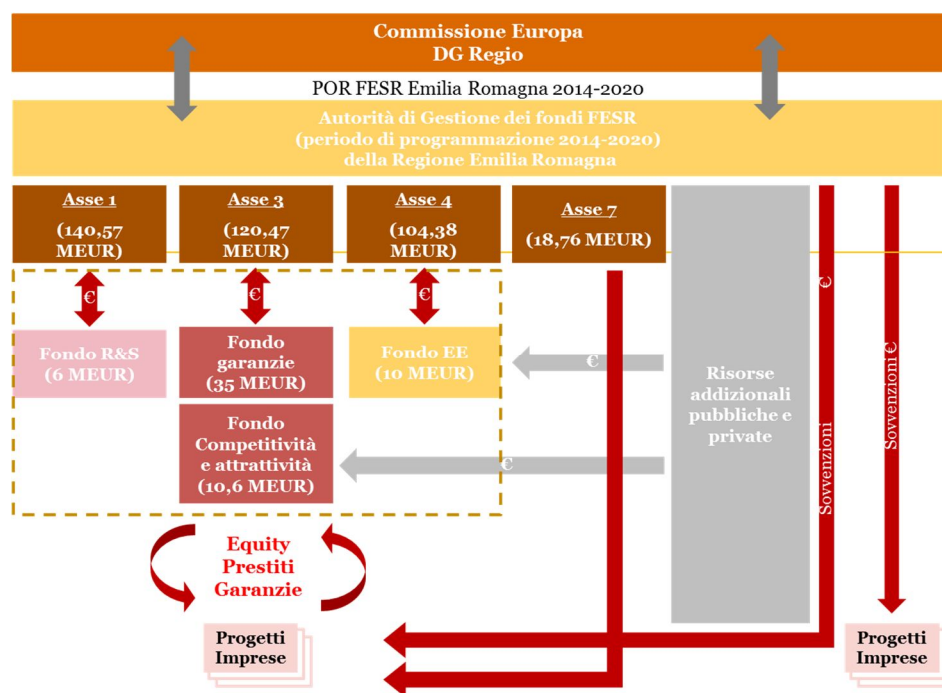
Commissione Europa
DG Regio

POR FESR Emilia Romagna 2014-2020

Autorità di Gestione dei fondi FESR
(periodo di programmazione 2014-2020)
della Regione Emilia Romagna

Asse 1
(140,57 MEUR)

Asse 3
(120,47 MEUR)

Asse 4
(104,38 MEUR)

Asse 7
(18,76 MEUR)

€

€

€

Fondo R&S
(6 MEUR)

Fondo garanzie
(35 MEUR)

Fondo EE
(10 MEUR)

€

Fondo Competitività e attrattività
(10,6 MEUR)

€

Risorse addizionali pubbliche e private

€

Sovvenzioni

Sovvenzioni €

Equity
Prestiti
Garanzie

Progetti Imprese

Progetti Imprese